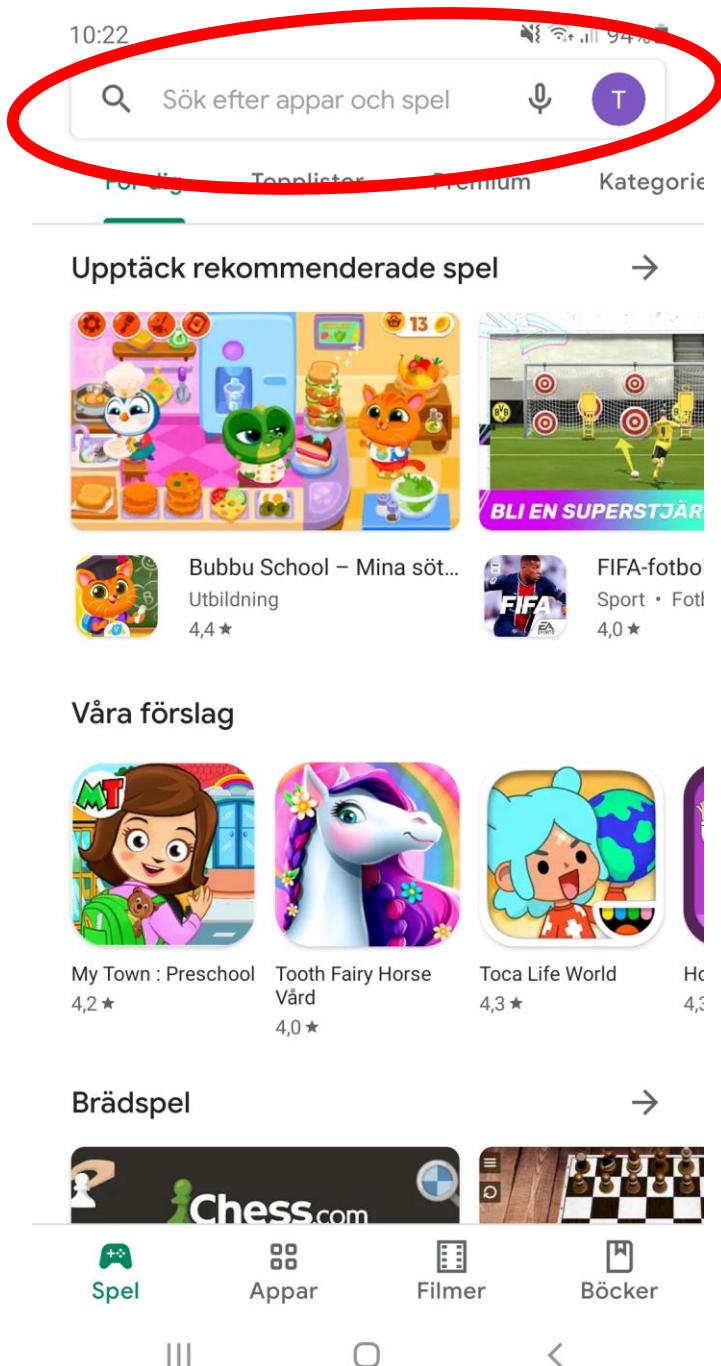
10:22
94%

Sök efter appar och spel
T

För dig Topplister Premium Kategorie

Upptäck rekommenderade spel →

13

BLI EN SUPERSTJÄR

Bubbu School – Mina söt...
Utbildning
4,4 ★

FIFA-fotbol
Sport • Fotb
4,0 ★

Våra förslag

MT

My Town : Preschool
4,2 ★

Tooth Fairy Horse Vård
4,0 ★

Toca Life World
4,3 ★

Ho
4,3

Brädspel →

Chess.com

Spel Appar Filmer Böcker